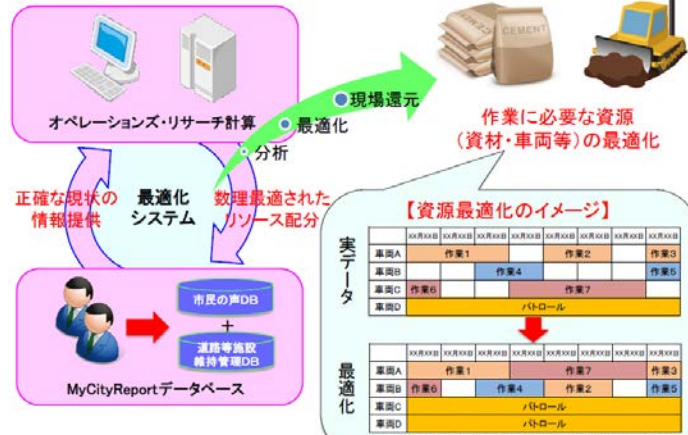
オペレーションズ・リサーチ計算

CEMENT

現場還元

最適化

分析

作業に必要な資源（資材・車両等）の最適化

正確な現状の情報提供

最適化システム

数理最適されたリソース配分

【資源最適化のイメージ】

実データ

| | xx月xx日 | xx月xx日 | xx月xx日 | xx月xx日 | xx月xx日 | xx月xx日 | xx月xx日 | xx月xx日 |
|---|---|---|---|---|---|---|---|---|
| 車両A | 作業1 | | | | 作業2 | | | 作業3 |
| 車両B | | | | 作業4 | | | | 作業5 |
| 車両C | 作業6 | | | | 作業7 | | | |
| 車両D | パトロール | | | | | | | |

最適化

| | xx月xx日 | xx月xx日 | xx月xx日 | xx月xx日 | xx月xx日 | xx月xx日 | xx月xx日 | xx月xx日 |
|---|---|---|---|---|---|---|---|---|
| 車両A | 作業1 | | | 作業7 | | | | 作業3 |
| 車両B | 作業6 | | | 作業4 | 作業2 | | | 作業5 |
| 車両C | パトロール | | | | | | | |
| 車両D | パトロール | | | | | | | |

市民の声DB

＋

道路等施設維持管理DB

MyCityReportデータベース